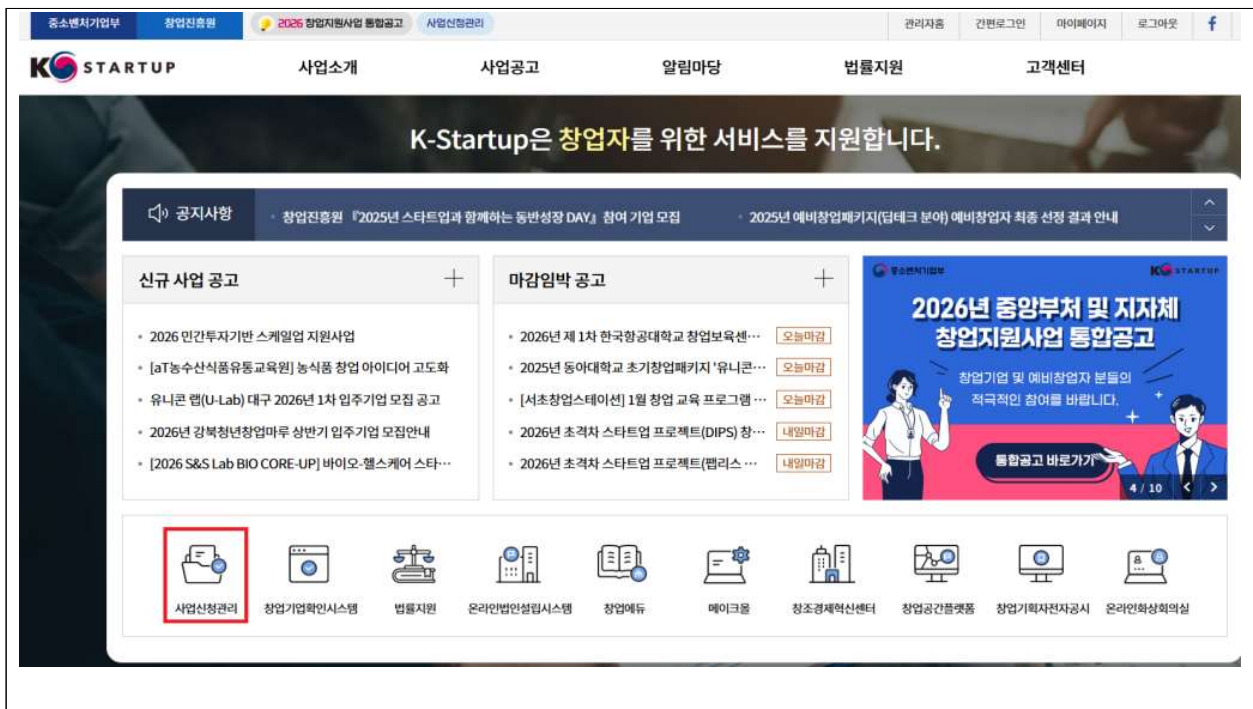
중소벤처기업부 창업진흥원 2026 창업지원사업 통합공고 사업신청관리

관리자홈 간편로그인 마이페이지 로그아웃 f

K STARTUP

사업소개 사업공고 알림마당 법률지원 고객센터

K-Startup은 창업자를 위한 서비스를 지원합니다.

공지사항

• 창업진흥원 『2025년 스타트업과 함께하는 동반성장 DAY』 참여 기업 모집

• 2025년 예비창업패키지(딥테크 분야) 예비창업자 최종 선정 결과 안내

신규 사업 공고 +

• 2026 민간투자기반 스케일업 지원사업

• [aT농수산식품유통교육원] 농식품 창업 아이디어 고도화

• 유니콘 랩(U-Lab) 대구 2026년 1차 입주기업 모집 공고

• 2026년 강북청년창업마루 상반기 입주기업 모집안내

• [2026 S&S Lab BIO CORE-UP] 바이오-헬스케어 스타…

마감임박 공고 +

• 2026년 제 1차 한국항공대학교 창업보육센… 오늘마감

• 2025년 동아대학교 초기창업패키지 '유니콘… 오늘마감

• [서초창업스테이션] 1월 창업 교육 프로그램 … 오늘마감

• 2026년 초격차 스타트업 프로젝트(DIPS) 창… 내일마감

• 2026년 초격차 스타트업 프로젝트(펩리스 … 내일마감

중소벤처기업부 K STARTUP

2026년 중앙부처 및 지자체 창업지원사업 통합공고

창업기업 및 예비창업자 분들의 적극적인 참여를 바랍니다.

통합공고 바로가기

4 / 10

사업신청관리 창업기업확인시스템 법률지원 온라인법인설립시스템 창업에듀 메이크올 창조경제혁신센터 창업공간플랫폼 창업기획자전자공시 온라인화상회의실